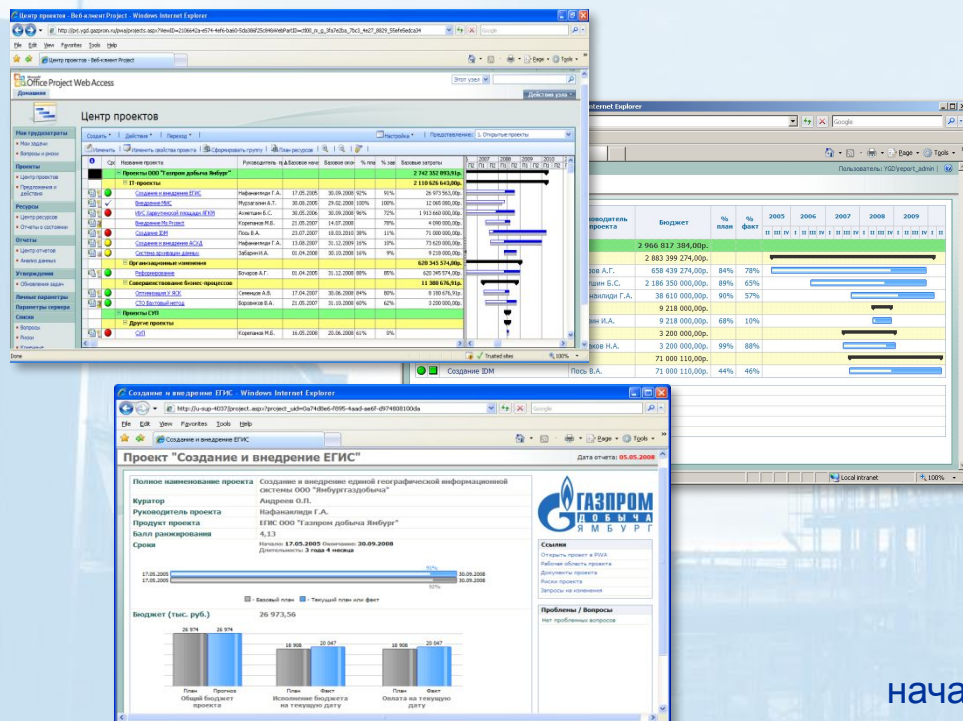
Центр проектов - Веб-клиент Project - Windows Internet Explorer

File Edit View Favorites Tools Help

Office Project Web Access

Домашняя

Действия узла

Центр проектов

Мои трудозатраты
• Мои задачи
• Вопросы и риски

Проекты
• Центр проектов
• Предложения и действия

Ресурсы
• Центр ресурсов
• Отчеты о состоянии

Отчеты
• Центр отчетов
• Анализ данных

Утверждения
• Обновления задач

Личные параметры
Параметры сервера
Списки
• Вопросы
• Риски

Создать | Действия | Переход | Настройка | Представление: 1. Открытые проекты

Название проекта | Руководитель проекта | Базовое начало | Базовое окончание | % плана | % завершения | Базовые затраты

Проекты ООО "Газпром добыча Ямбург" | | | | | | 2 742 352 093,91р.
IT-проекты | | | | | | 2 110 626 643,00р.
Создание и внедрение ЕГИС | Нафанаилиди Г.А. | 17.05.2005 | 30.09.2008 | 92% | 91% | 26 973 563,00р.
Внедрение МИС | Мурзагалин А.Т. | 30.08.2005 | 29.02.2008 | 100% | 100% | 12 065 000,00р.
ИУС Заполярной площади ЯГКМ | Ахметшин Б.С. | 30.05.2006 | 30.09.2008 | 96% | 72% | 1 913 660 000,00р.
Внедрение Ms Project | Коретников М.Б. | 21.05.2007 | 14.07.2008 | | 78% | 4 090 000,00р.
Создание IDM | Пось В.А. | 23.07.2007 | 18.03.2010 | 38% | 11% | 71 000 000,00р.
Создание и внедрение АСУД | Нафанаилиди Г.А. | 13.08.2007 | 31.12.2009 | 16% | 10% | 73 620 000,00р.
Система архивации данных | Забарин И.А. | 01.04.2008 | 30.10.2008 | 16% | 9% | 9 218 000,00р.
Организационные изменения | | | | | | 620 345 574,00р.
Реформирование | Бочаров А.Г. | 01.04.2005 | 31.12.2008 | 88% | 85% | 620 345 574,00р.
Совершенствование бизнес процессов | | | | | | 11 380 676,91р.
Оптимизация У ЖОХ | Семенцов А.В. | 17.04.2007 | 30.06.2008 | 84% | 80% | 8 180 676,91р.
СТО Балтовый метод | Воробиков В.А. | 21.05.2007 | 31.10.2008 | 60% | 62% | 3 200 000,00р.
Проекты СУП
Другие проекты
СУП | Коретников М.Б. | 16.05.2008 | 20.06.2008 | 61% | 0%

Done | Trusted sites | 100%

Internet Explorer

Пользователь: YGD\report_admin

| Руководитель проекта | Бюджет | % план | % факт |
|---|---|---|---|
| | 2 966 817 384,00р. | | |
| | 2 883 399 274,00р. | | |
| ...ов А.Г. | 658 439 274,00р. | 84% | 78% |
| ...шин Б.С. | 2 186 350 000,00р. | 89% | 65% |
| ...наилиди Г.А. | 38 610 000,00р. | 90% | 57% |
| | 9 218 000,00р. | | |
| ...ан И.А. | 9 218 000,00р. | 68% | 10% |
| | 3 200 000,00р. | | |
| ...ков Н.А. | 3 200 000,00р. | 99% | 88% |
| | 71 000 110,00р. | | |
| Создание IDM Пось В.А. | 71 000 110,00р. | 44% | 46% |

2005 2006 2007 2008 2009

Local intranet | 100%

Создание и внедрение ЕГИС - Windows Internet Explorer

File Edit View Favorites Tools Help

Проект "Создание и внедрение ЕГИС"

Дата отчета: 05.05.2008

Полное наименование проекта | Создание и внедрение единой географической информационной системы ООО "Ямбурггаздобыча"
Куратор | Андреев О.П.
Руководитель проекта | Нафанаилиди Г.А.
Продукт проекта | ЕГИС ООО "Газпром добыча Ямбург"
Балл ранжирования | 4,13
Сроки | Начало: 17.05.2005 Окончание: 30.09.2008 Длительность: 3 года 4 месяца

ГАЗПРОМ ДОБЫЧА ЯМБУРГ

Ссылки
Открыть проект в PWA
Рабочая область проекта
Документы проекта
Риски проекта
Запросы на изменения

Проблемы / Вопросы
Нет проблемных вопросов

17.05.2005 30.09.2008
17.05.2005 30.09.2008
92% 91%

Базовый план | Текущий план или факт

Бюджет (тыс. руб.) | 26 973,56

26 974 26 974 | 18 908 20 047 | 18 908 20 047
План Прогноз Общий бюджет проекта | План Факт Исполнение бюджета на текущую дату | План Факт Оплата на текущую дату

нача